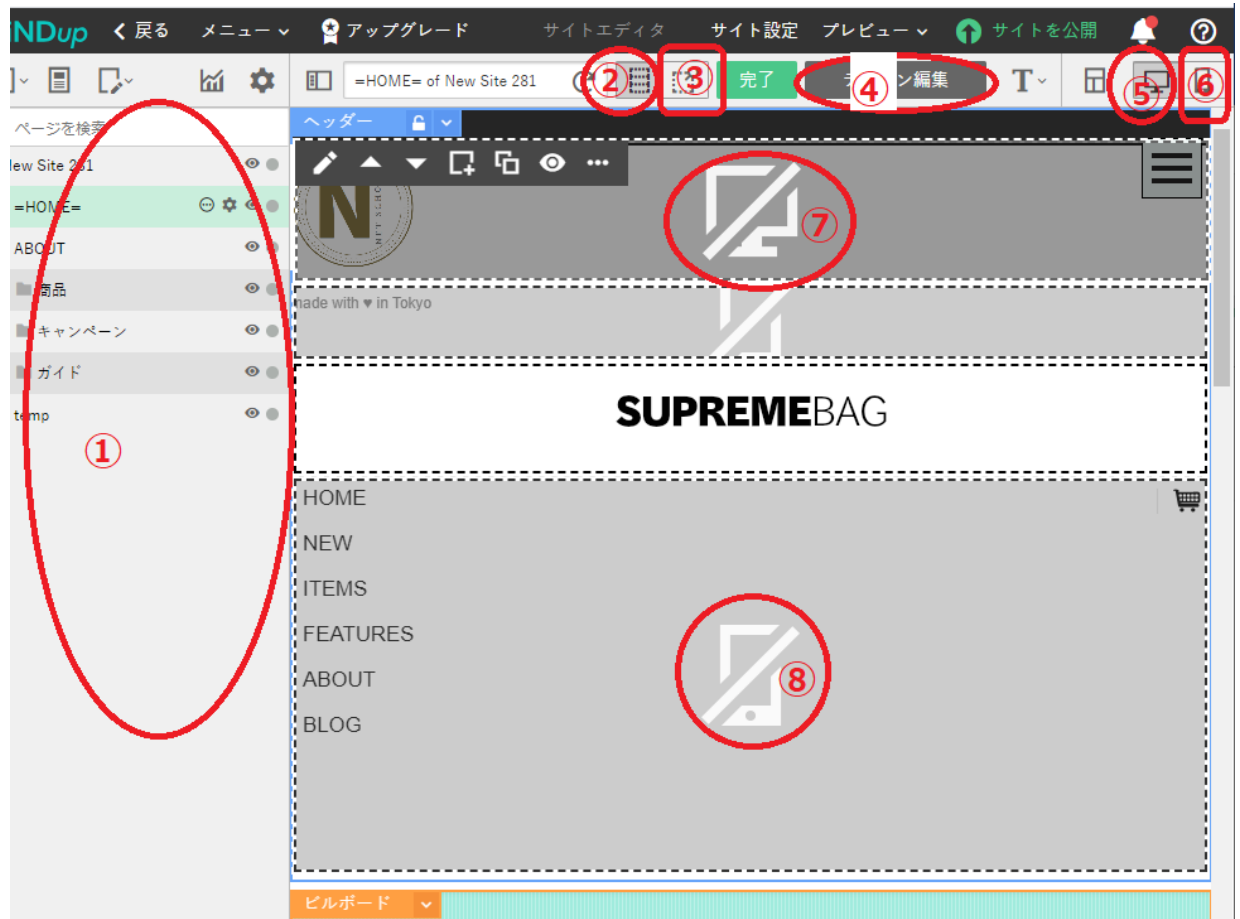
NDup
戻る
メニュー
アップグレード
サイトエディタ
サイト設定
プレビュー
サイトを公開

=HOME= of New Site 281
②
③
完了
④
ン編集
⑤
⑥

ページを検索
New Site 281
=HOME=
ABOUT
商品
キャンペーン
ガイド
temp
①

ヘッダー
⑦
made with ♥ in Tokyo
SUPREMEBAG
HOME
NEW
ITEMS
FEATURES
ABOUT
BLOG
⑧
ビルボード